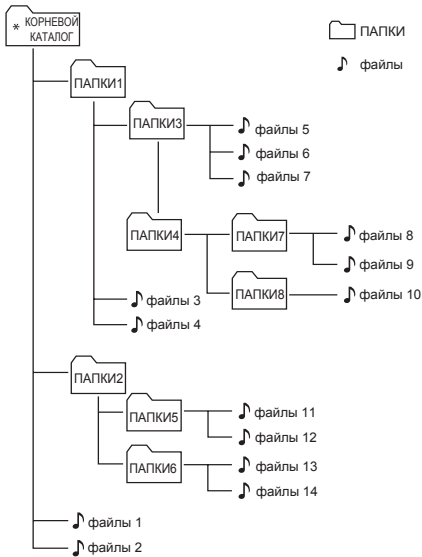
* КОРНЕВОЙ КАТАЛОГ

ПАПКИ

файлы

ПАПКИ1

ПАПКИ3

файлы 5

файлы 6

файлы 7

ПАПКИ4

ПАПКИ7

файлы 8

файлы 9

ПАПКИ8

файлы 10

файлы 3

файлы 4

ПАПКИ2

ПАПКИ5

файлы 11

файлы 12

ПАПКИ6

файлы 13

файлы 14

файлы 1

файлы 2